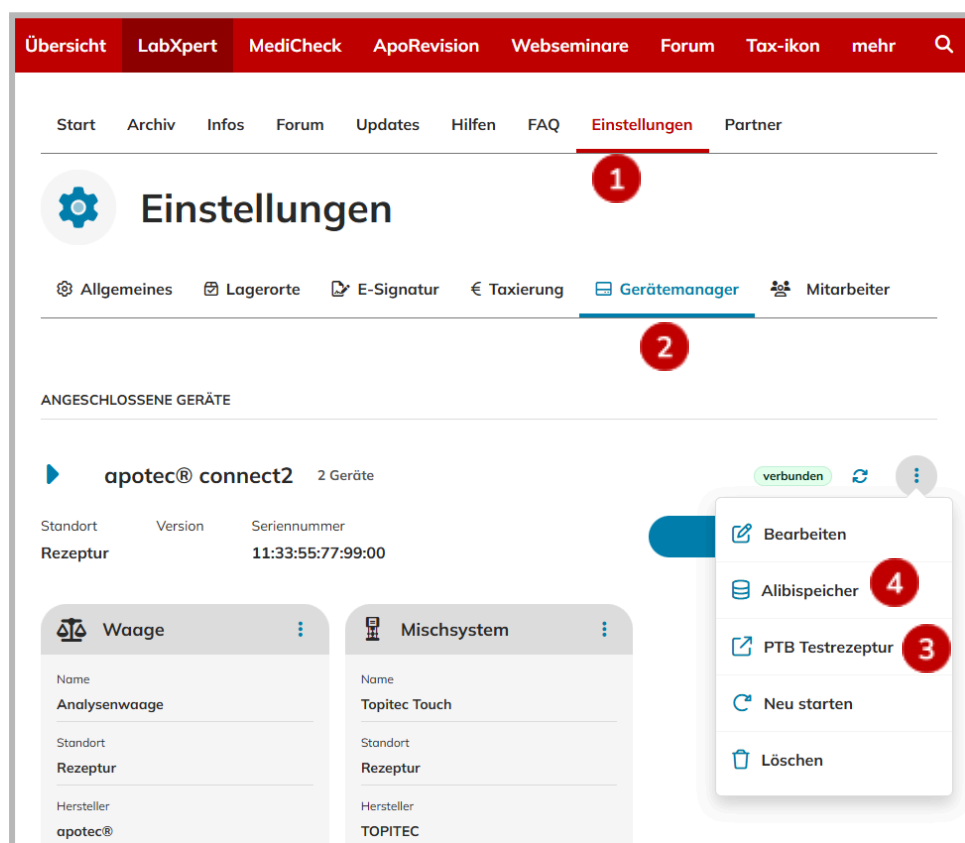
Übersicht LabXpert MediCheck ApoRevision Webseminare Forum Tax-ikon mehr

Start Archiv Infos Forum Updates Hilfen FAQ Einstellungen Partner

1

Einstellungen

Allgemeines Lagerorte E-Signatur € Taxierung Gerätemanager Mitarbeiter

2

ANGESCHLOSSENE GERÄTE

apotec® connect2 2 Geräte

verbunden

Standort
Rezeptur

Version

Seriennummer
11:33:55:77:99:00

Bearbeiten

Alibispeicher 4

PTB Testrezeptur 3

Neu starten

Löschen

Waage

Name
Analysenwaage

Standort
Rezeptur

Hersteller
apotec®

Mischsystem

Name
Topitec Touch

Standort
Rezeptur

Hersteller
TOPITEC